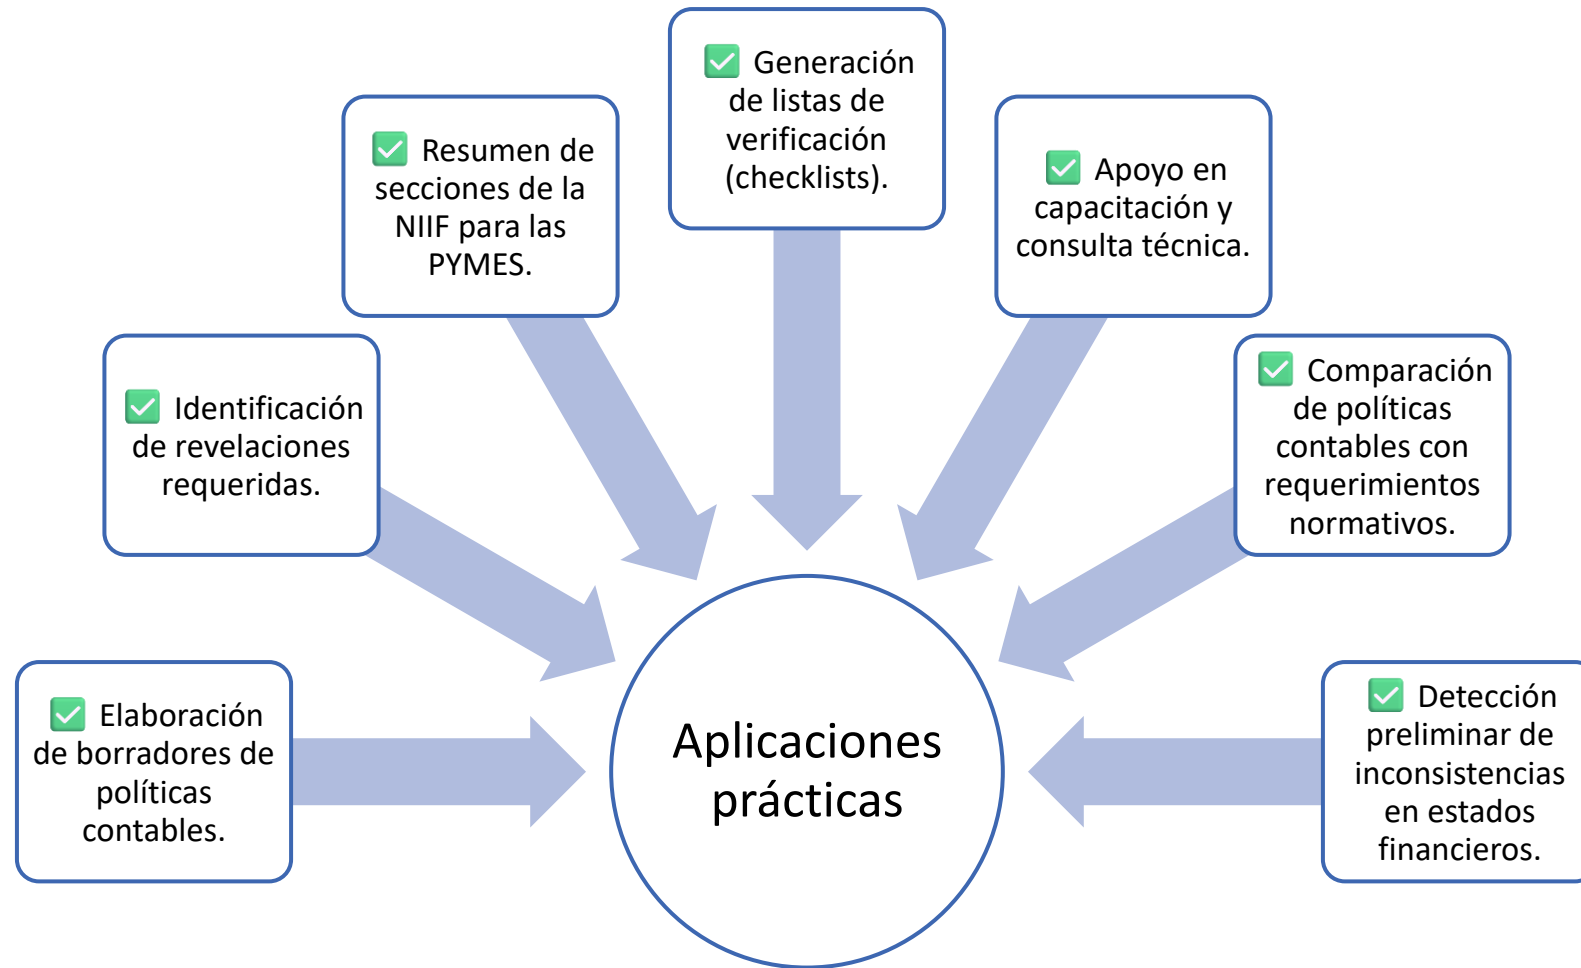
✅ Generación de listas de verificación (checklists).

✅ Resumen de secciones de la NIIF para las PYMES.

✅ Apoyo en capacitación y consulta técnica.

✅ Identificación de revelaciones requeridas.

✅ Comparación de políticas contables con requerimientos normativos.

✅ Elaboración de borradores de políticas contables.

Aplicaciones prácticas

✅ Detección preliminar de inconsistencias en estados financieros.